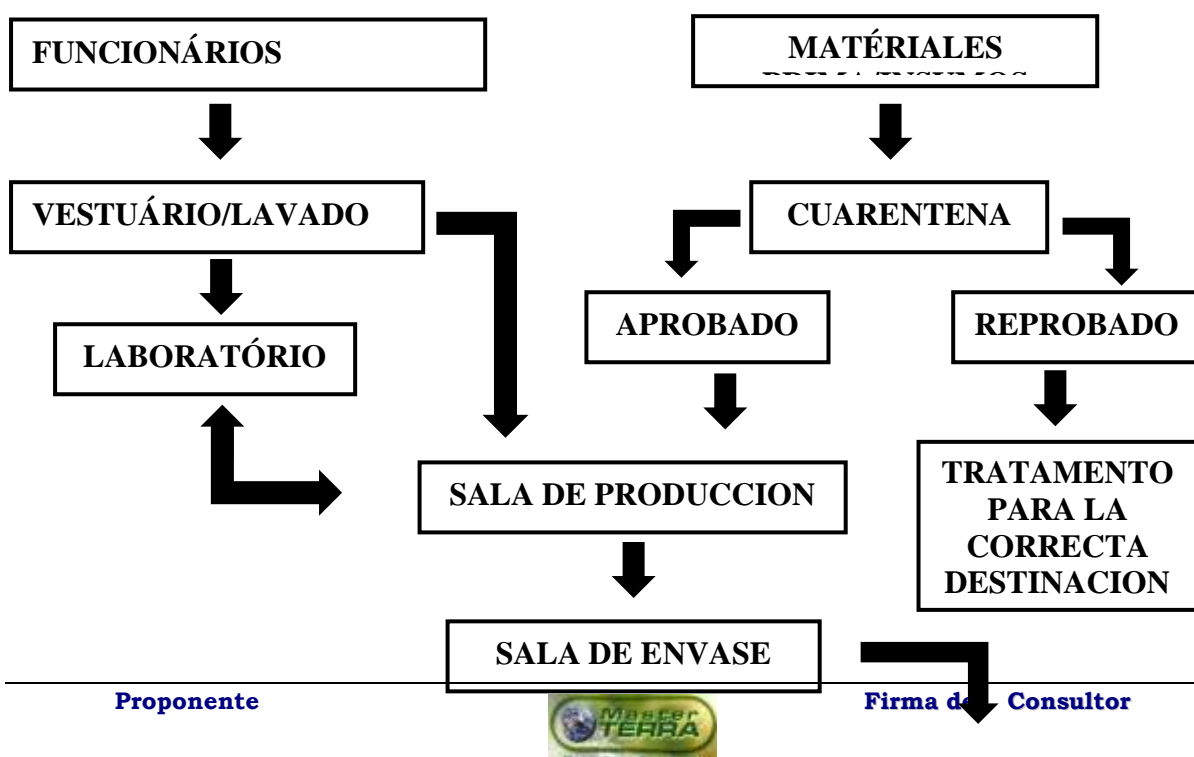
FUNCIONÁRIOS

MATÉRIALES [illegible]

VESTUÁRIO/LAVADO

CUARENTENA

LABORATÓRIO

APROBADO

REPROBADO

SALA DE PRODUCCION

TRATAMENTO PARA LA CORRECTA DESTINACION

SALA DE ENVASE

Proponente

Master TERRA

Firma de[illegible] Consultor